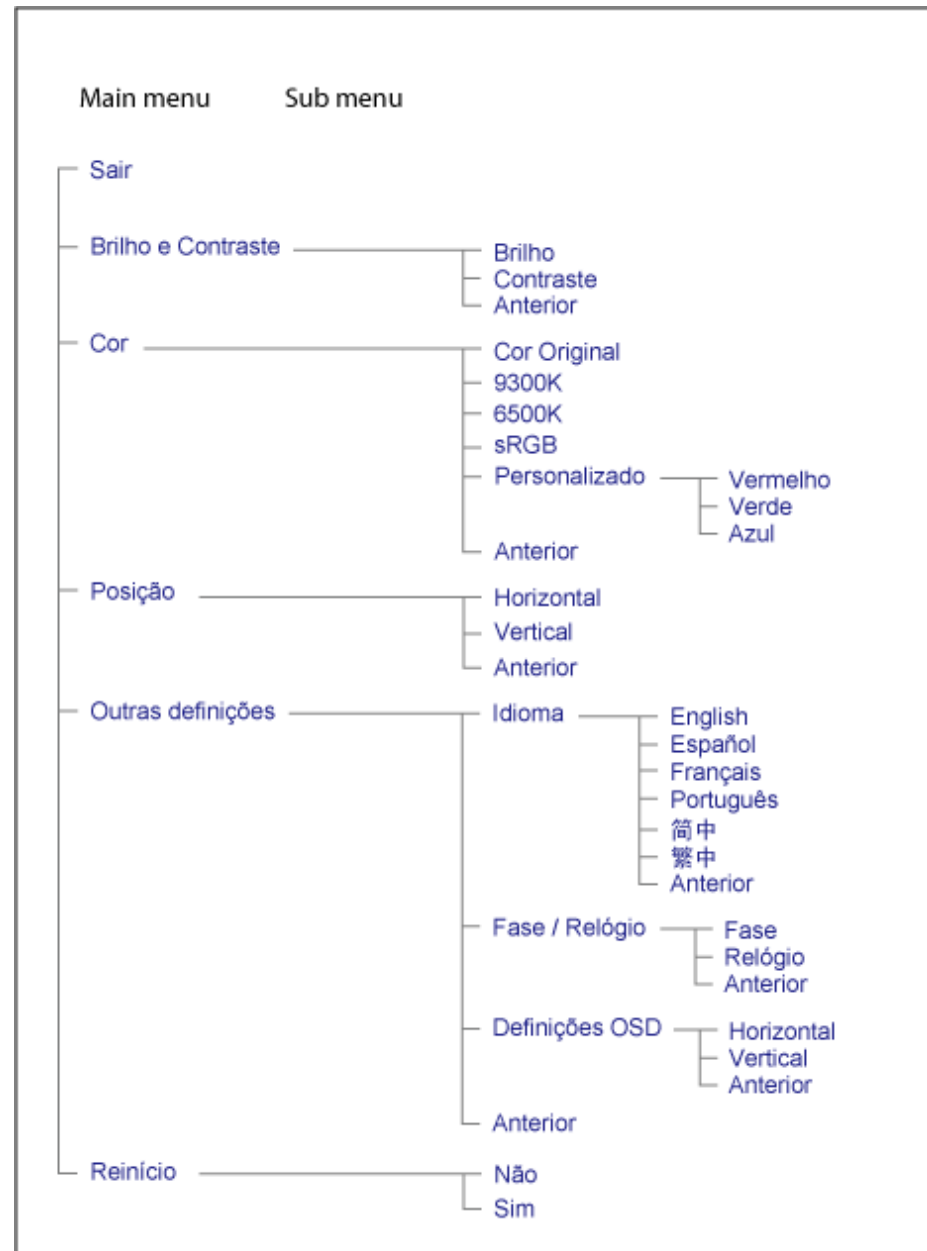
Main menu Sub menu

Sair

Brilho e Contraste
Brilho
Contraste
Anterior

Cor
Cor Original
9300K
6500K
sRGB
Personalizado
Vermelho
Verde
Azul
Anterior

Posição
Horizontal
Vertical
Anterior

Outras definições
Idioma
English
Español
Français
Português
简中
繁中
Anterior
Fase / Relógio
Fase
Relógio
Anterior
Definições OSD
Horizontal
Vertical
Anterior
Anterior

Reinício
Não
Sim